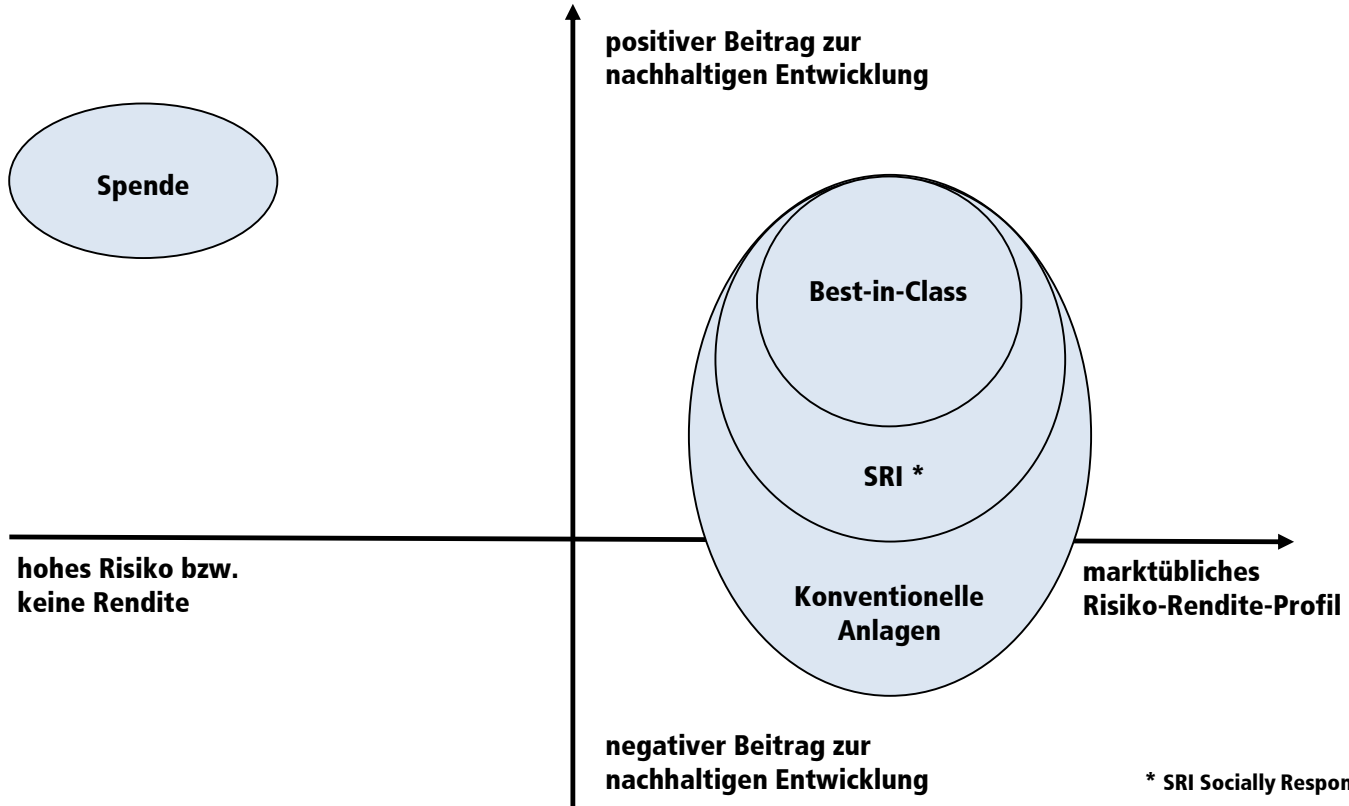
positiver Beitrag zur nachhaltigen Entwicklung

Spende

Best-in-Class

SRI *

hohes Risiko bzw. keine Rendite

Konventionelle Anlagen

marktübliches Risiko-Rendite-Profil

negativer Beitrag zur nachhaltigen Entwicklung

* SRI Socially Respon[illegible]